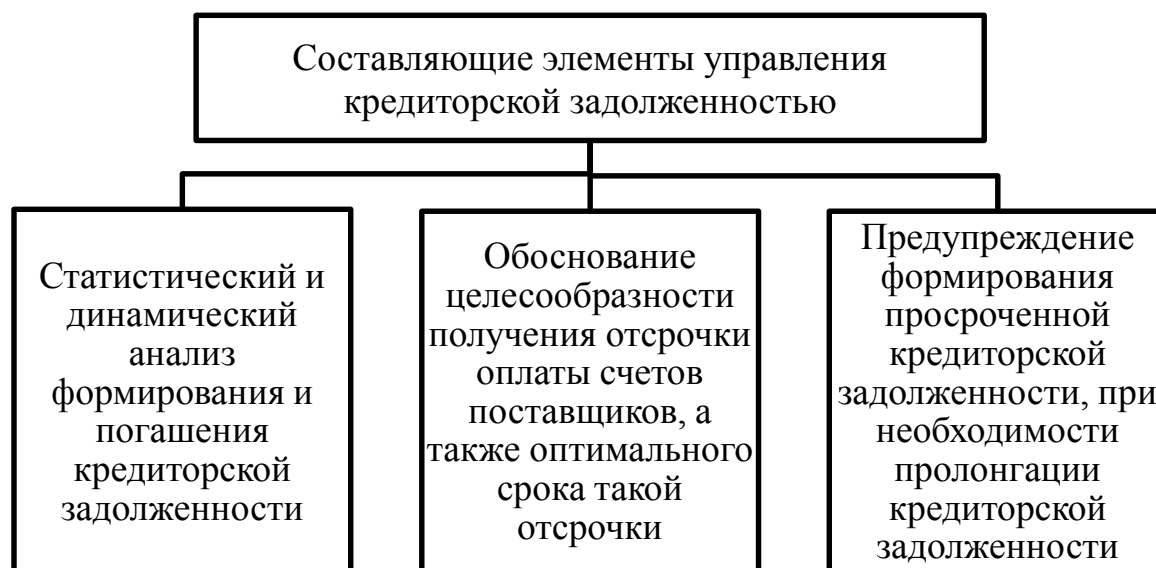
Составляющие элементы управления кредиторской задолженностью

Статистический и динамический анализ формирования и погашения кредиторской задолженности

Обоснование целесообразности получения отсрочки оплаты счетов поставщиков, а также оптимального срока такой отсрочки

Предупреждение формирования просроченной кредиторской задолженности, при необходимости пролонгации кредиторской задолженности